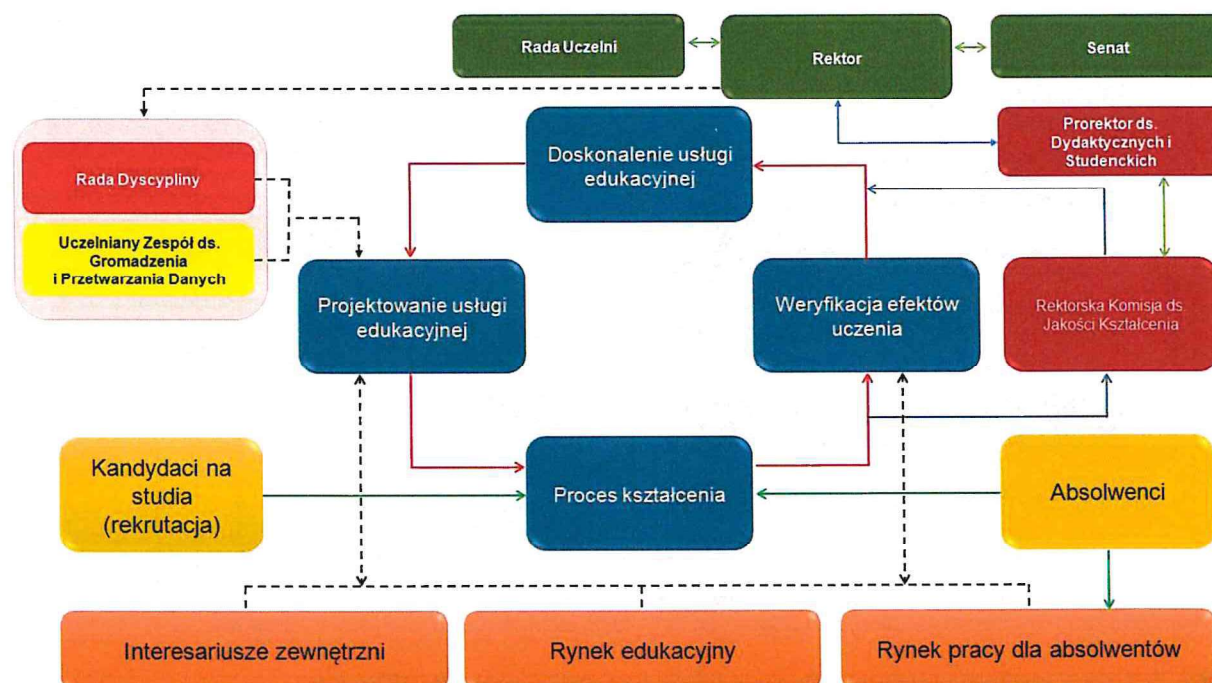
Rada Uczelni

Rektor

Senat

Rada Dyscypliny

Uczelniany Zespół ds. Gromadzenia i Przetwarzania Danych

Doskonalenie usługi edukacyjnej

Prorektor ds. Dydaktycznych i Studenckich

Projektowanie usługi edukacyjnej

Weryfikacja efektów uczenia

Rektorska Komisja ds. Jakości Kształcenia

Kandydaci na studia (rekrutacja)

Proces kształcenia

Absolwenci

Interesariusze zewnętrzni

Rynek edukacyjny

Rynek pracy dla absolwentów